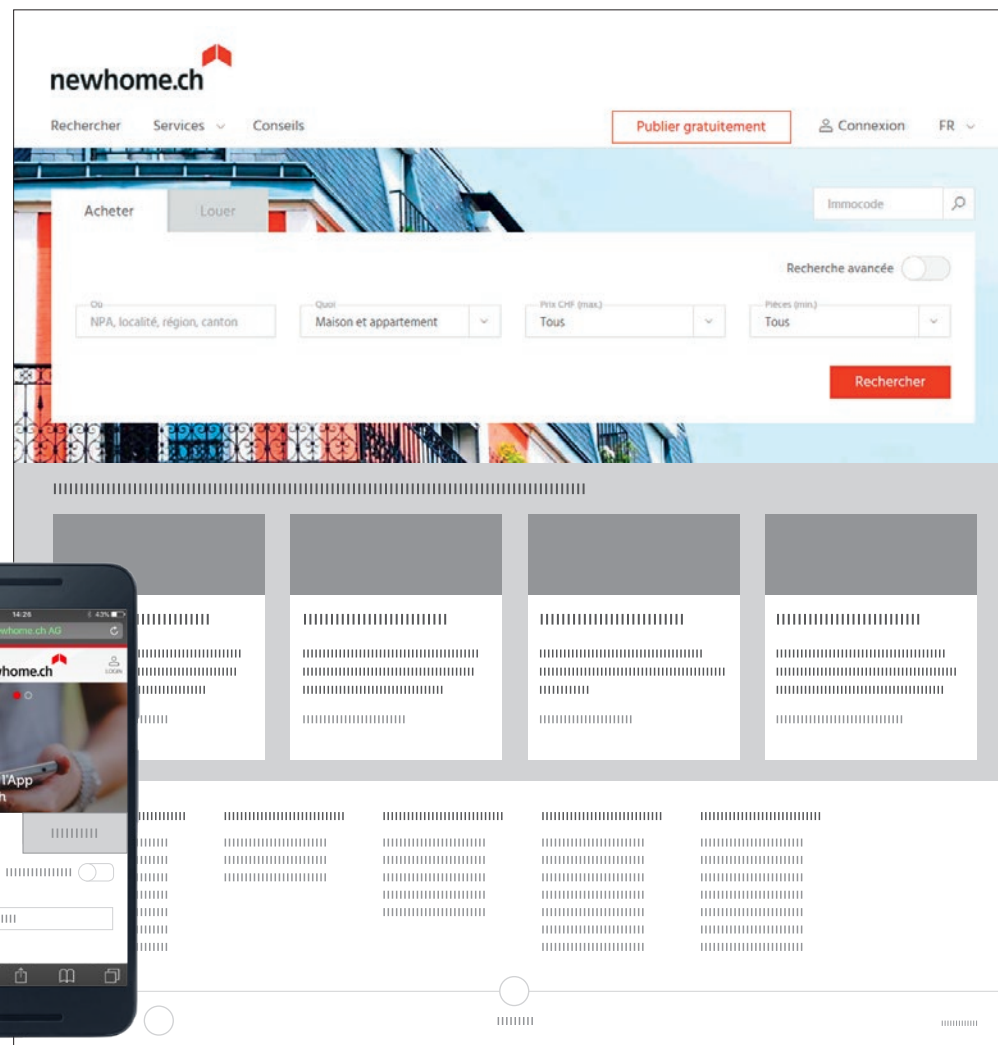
newhome.ch

Rechercher Services Conseils

Publier gratuitement

Connexion FR

Acheter Louer

Immocode

Recherche avancée

Où
NPA, localité, région, canton

Quoi
Maison et appartement

Prix CHF (max.)
Tous

Pièces (min.)
Tous

Rechercher

14:26
43%
whome.ch AG

newhome.ch
LOGIN

l'App
n